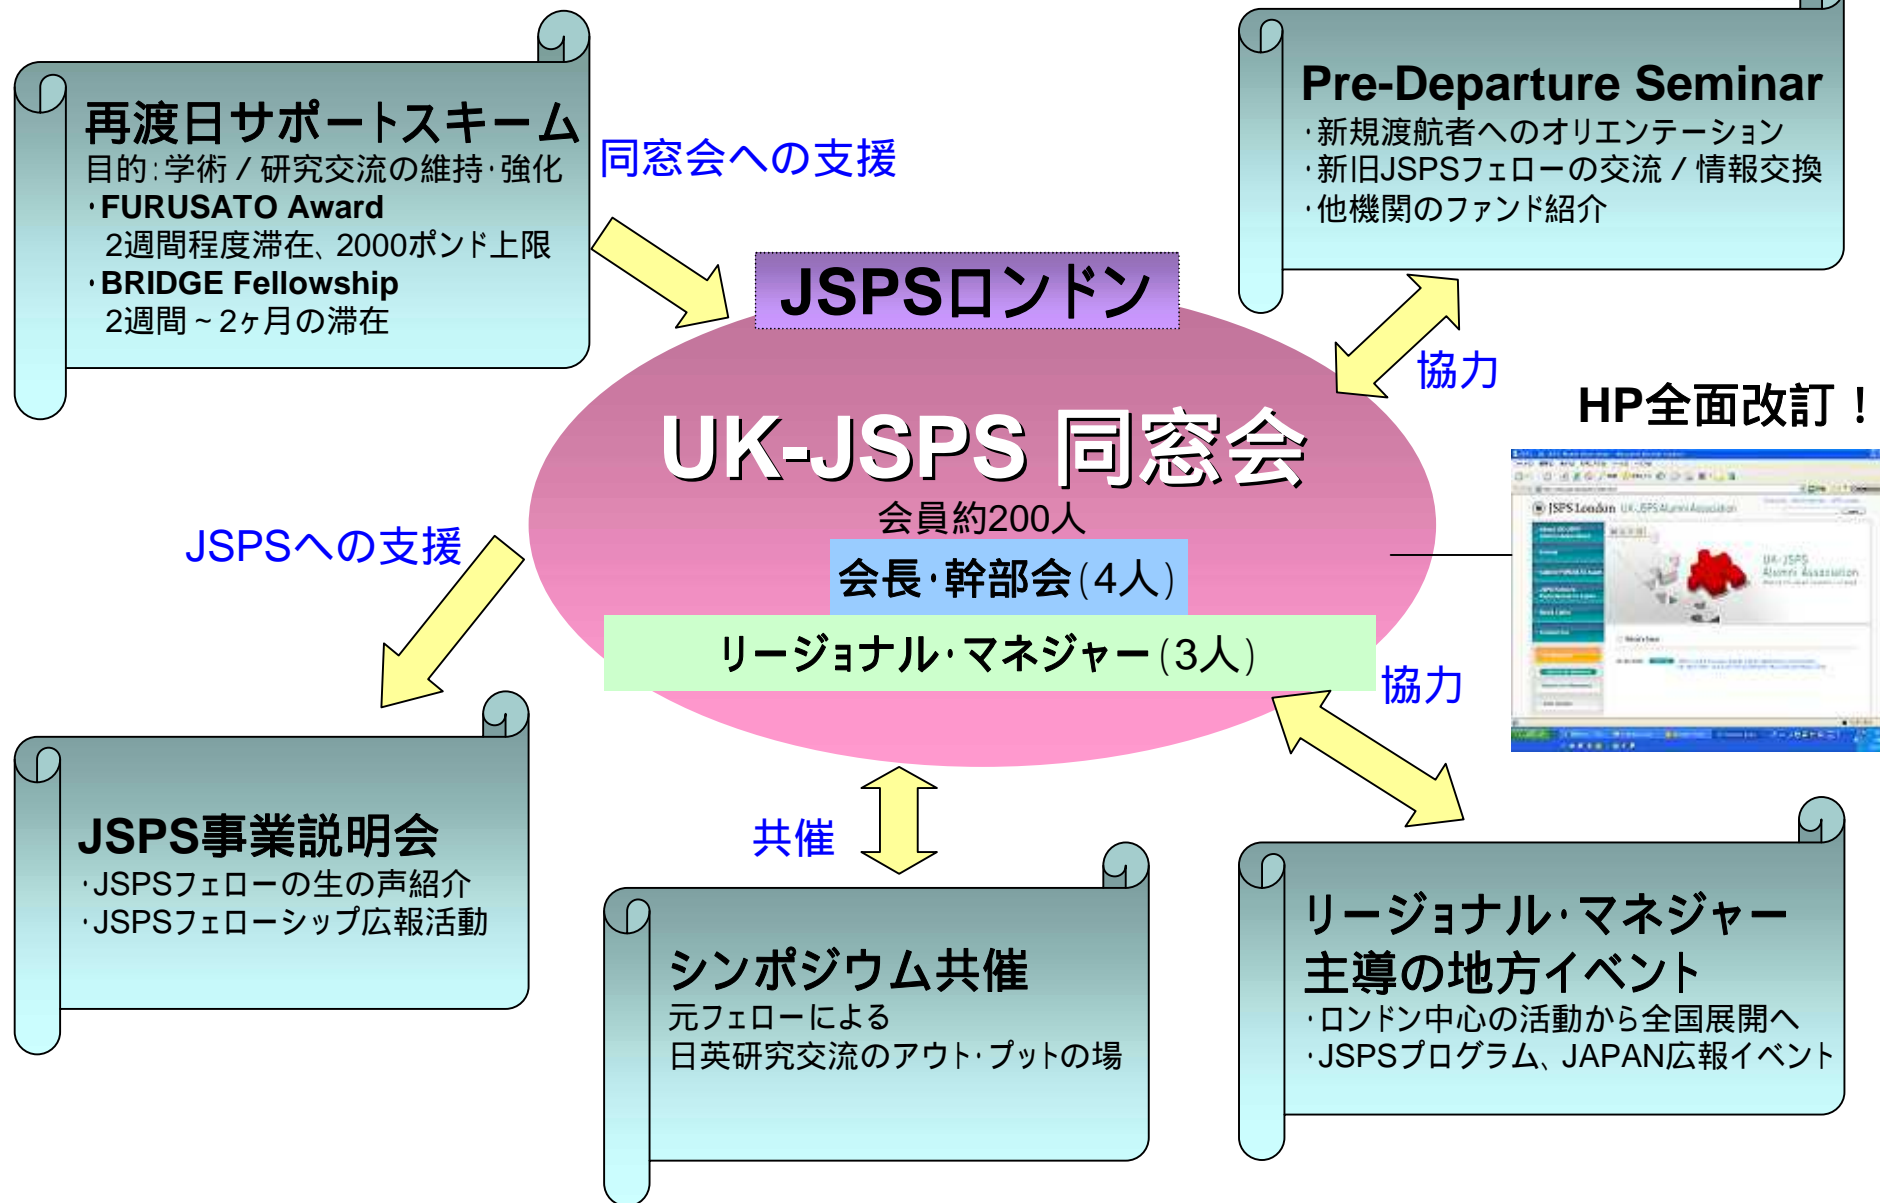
再渡日サポートスキーム
目的:学術／研究交流の維持･強化
･FURUSATO Award
2週間程度滞在、2000ポンド上限
･BRIDGE Fellowship
2週間～2ヶ月の滞在

同窓会への支援

Pre-Departure Seminar
･新規渡航者へのオリエンテーション
･新旧JSPSフェローの交流／情報交換
･他機関のファンド紹介

JSPSロンドン

協力

HP全面改訂！

UK-JSPS 同窓会
会員約200人
会長･幹部会(4人)
リージョナル･マネジャー(3人)

JSPSへの支援

協力

JSPS事業説明会
･JSPSフェローの生の声紹介
･JSPSフェローシップ広報活動

共催

シンポジウム共催
元フェローによる
日英研究交流のアウト･プットの場

リージョナル･マネジャー主導の地方イベント
･ロンドン中心の活動から全国展開へ
･JSPSプログラム、JAPAN広報イベント